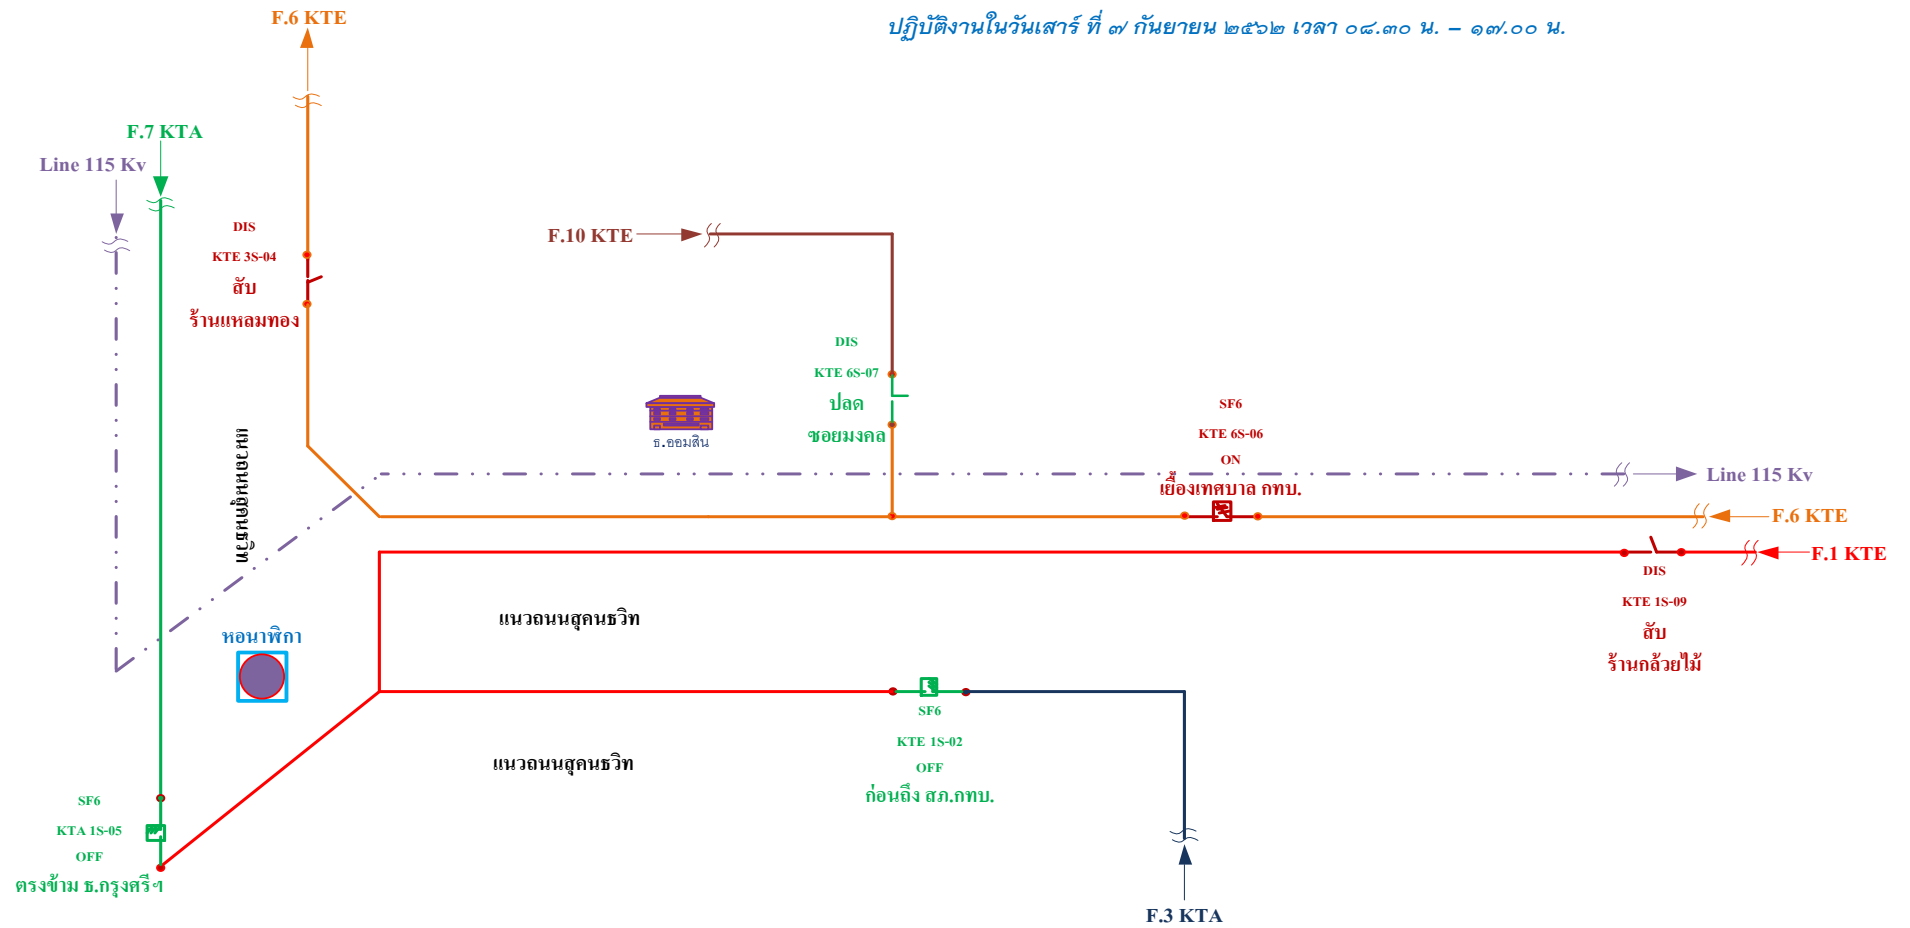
F.6 KTE

ปฏิบัติงานในวันเสาร์ ที่ ๗ กันยายน ๒๕๖๒ เวลา ๐๘.๓๐ น. – ๑๗.๐๐ น.

F.7 KTA

Line 115 Kv

DIS
KTE 3S-04
สับ
ร้านแหลมทอง

F.10 KTE

DIS
KTE 6S-07
ปลด
ซอยมงคล

ธ.ออมสิน

ถนนพัฒนาการ

SF6
KTE 6S-06
ON
เยื้องเทศบาล กทบ.

Line 115 Kv

F.6 KTE

F.1 KTE

DIS
KTE 1S-09
สับ
ร้านกล้วยไม้

หอนาฬิกา

แนวถนนสุคนธวิท

แนวถนนสุคนธวิท

SF6
KTE 1S-02
OFF
ก่อนถึง สภ.กทบ.

SF6
KTA 1S-05
OFF
ตรงข้าม ธ.กรุงศรีฯ

F.3 KTA